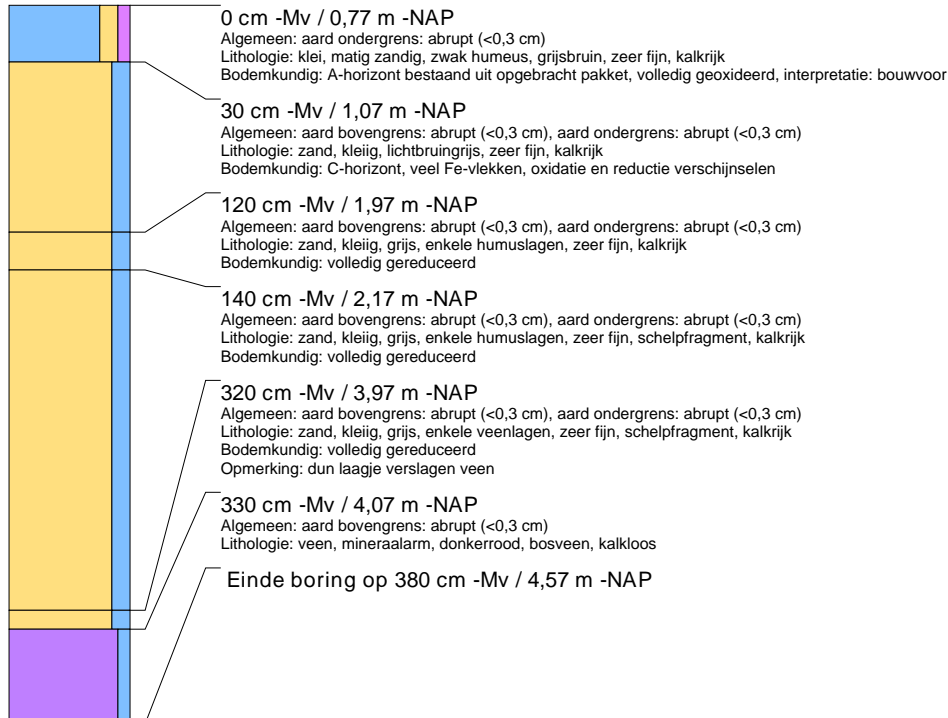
0 cm -Mv / 0,77 m -NAP
Algemeen: aard ondergrens: abrupt (<0,3 cm)
Lithologie: klei, matig zandig, zwak humeus, grijsbruin, zeer fijn, kalkrijk
Bodemkundig: A-horizont bestaand uit opgebracht pakket, volledig geoxideerd, interpretatie: bouwvoor

30 cm -Mv / 1,07 m -NAP
Algemeen: aard bovengrens: abrupt (<0,3 cm), aard ondergrens: abrupt (<0,3 cm)
Lithologie: zand, kleiig, lichtbruingrijs, zeer fijn, kalkrijk
Bodemkundig: C-horizont, veel Fe-vlekken, oxidatie en reductie verschijnselen

120 cm -Mv / 1,97 m -NAP
Algemeen: aard bovengrens: abrupt (<0,3 cm), aard ondergrens: abrupt (<0,3 cm)
Lithologie: zand, kleiig, grijs, enkele humuslagen, zeer fijn, kalkrijk
Bodemkundig: volledig gereduceerd

140 cm -Mv / 2,17 m -NAP
Algemeen: aard bovengrens: abrupt (<0,3 cm), aard ondergrens: abrupt (<0,3 cm)
Lithologie: zand, kleiig, grijs, enkele humuslagen, zeer fijn, schelpfragment, kalkrijk
Bodemkundig: volledig gereduceerd

320 cm -Mv / 3,97 m -NAP
Algemeen: aard bovengrens: abrupt (<0,3 cm), aard ondergrens: abrupt (<0,3 cm)
Lithologie: zand, kleiig, grijs, enkele veenlagen, zeer fijn, schelpfragment, kalkrijk
Bodemkundig: volledig gereduceerd
Opmerking: dun laagje verslagen veen

330 cm -Mv / 4,07 m -NAP
Algemeen: aard bovengrens: abrupt (<0,3 cm)
Lithologie: veen, mineraalarm, donkerrood, bosveen, kalkloos

Einde boring op 380 cm -Mv / 4,57 m -NAP